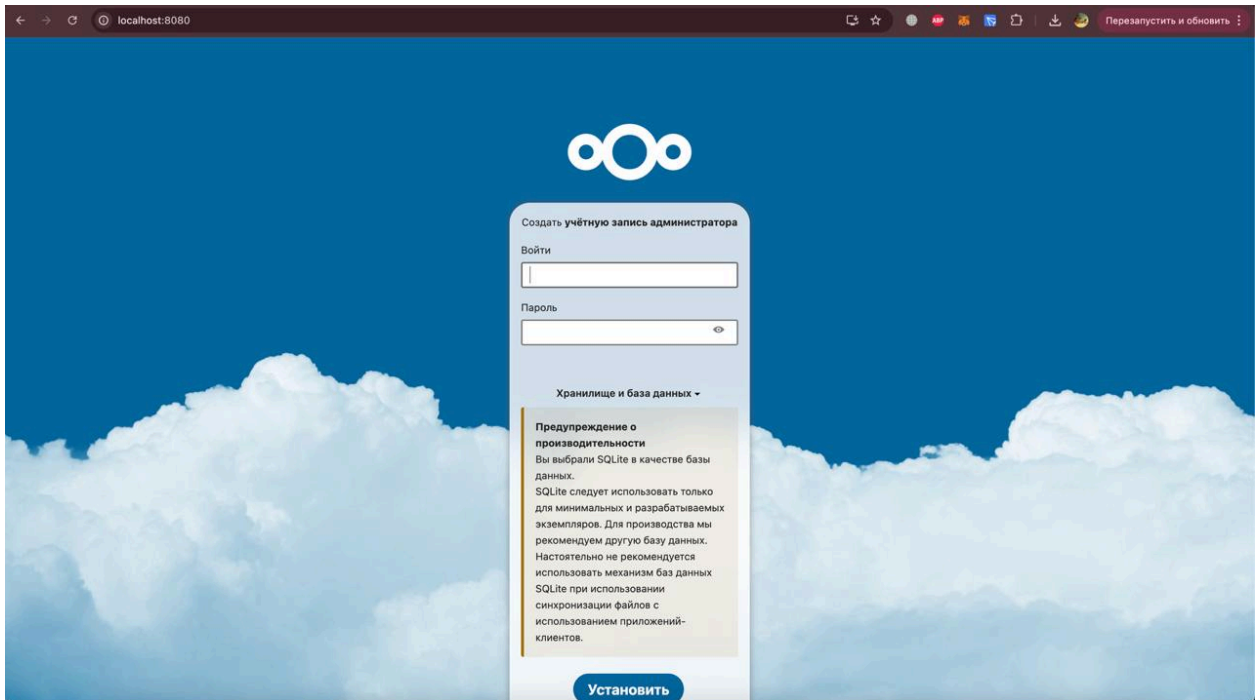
localhost:8080

Перезапустить и обновить

Создать учётную запись администратора

Войти

Пароль

Хранилище и база данных

Предупреждение о производительности
Вы выбрали SQLite в качестве базы данных.
SQLite следует использовать только для минимальных и разрабатываемых экземпляров. Для производства мы рекомендуем другую базу данных.
Настоятельно не рекомендуется использовать механизм баз данных SQLite при использовании синхронизации файлов с использованием приложений-клиентов.

Установить